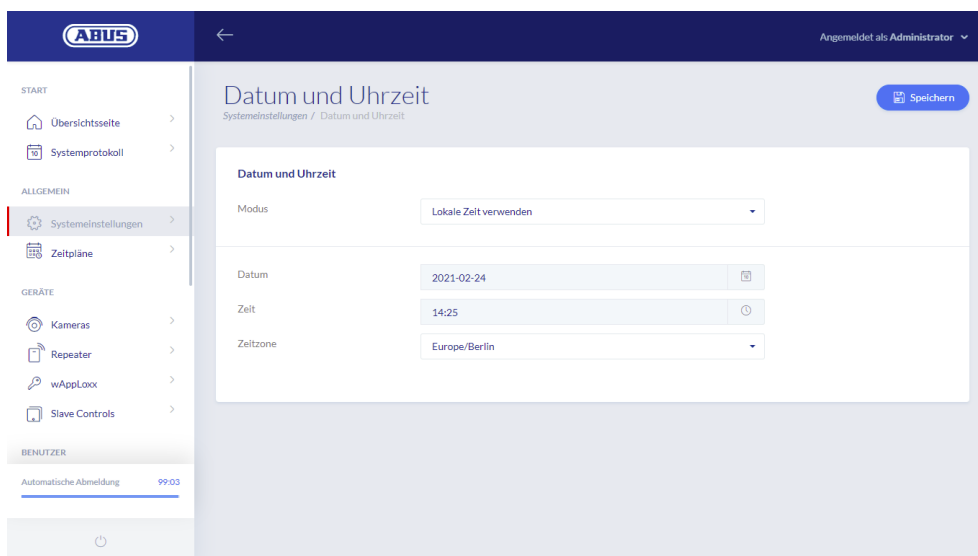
ABUS

START

Übersichtsseite

10 Systemprotokoll

ALLGEMEIN

Systemeinstellungen

Zeitpläne

GERÄTE

Kameras

Repeater

wAppLoxx

Slave Controls

BENUTZER

Automatische Abmeldung 99:03

Angemeldet als Administrator

Datum und Uhrzeit

Systemeinstellungen / Datum und Uhrzeit

Speichern

Datum und Uhrzeit

Modus Lokale Zeit verwenden

Datum 2021-02-24

Zeit 14:25

Zeitzone Europe/Berlin